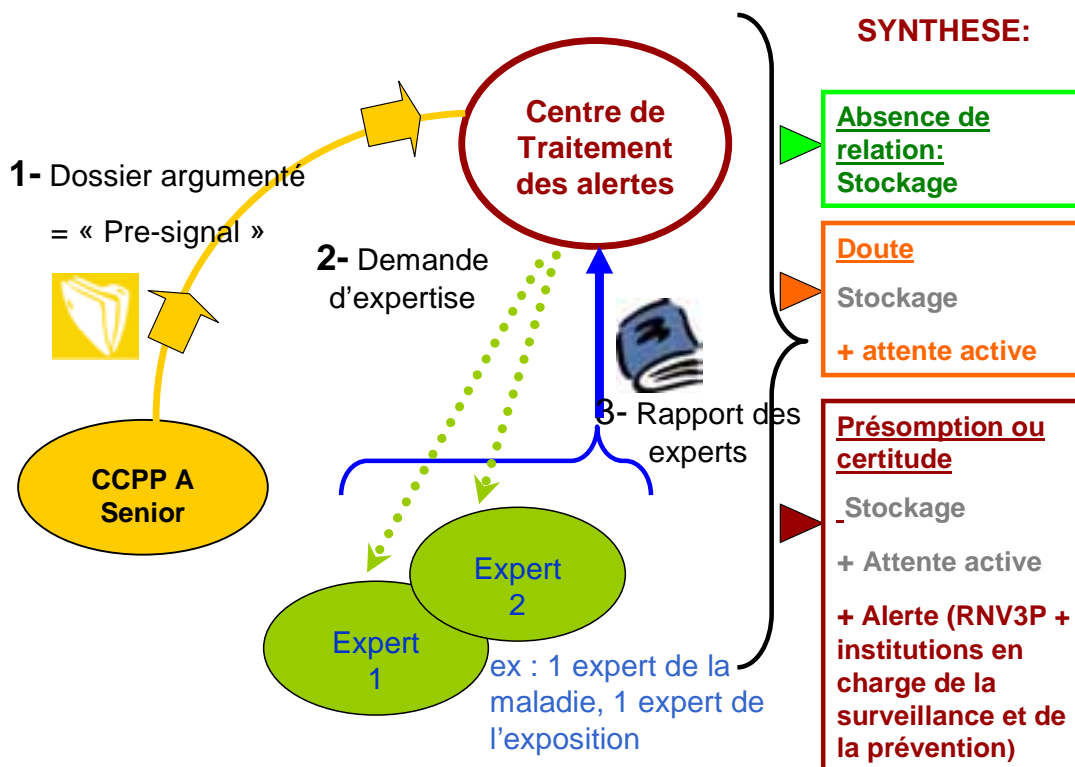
SYNTHESE:

Centre de Traitement des alertes

1- Dossier argumenté
= « Pre-signal »

2- Demande d'expertise

3- Rapport des experts

CCPP A Senior

Expert 2

Expert 1

ex : 1 expert de la maladie, 1 expert de l'exposition

Absence de relation:
Stockage

Doute
Stockage
+ attente active

Présomption ou certitude
Stockage
+ Attente active
+ Alerte (RNV3P + institutions en charge de la surveillance et de la prévention)